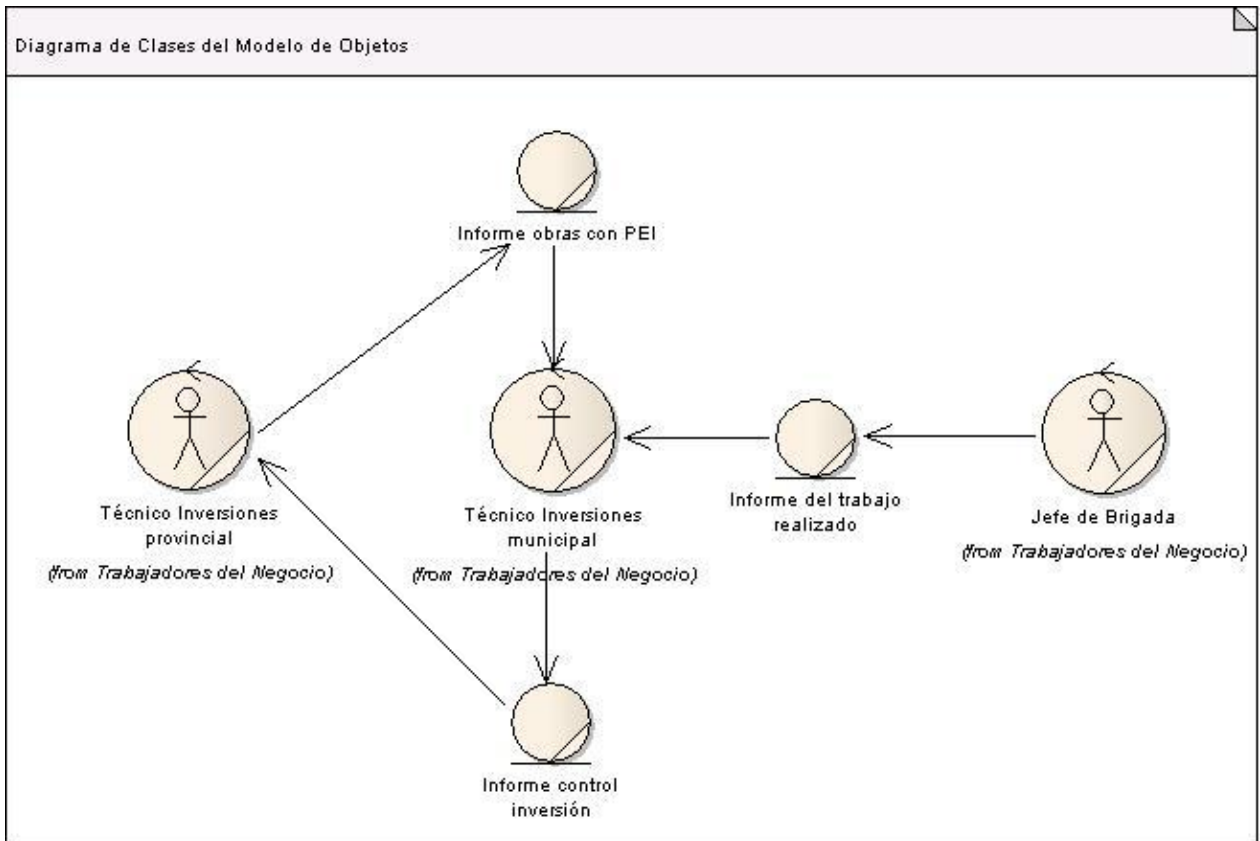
Diagrama de Clases del Modelo de Objetos

Informe obras con PEI

Técnico Inversiones provincial

(from Trabajadores del Negocio)

Técnico Inversiones municipal

(from Trabajadores del Negocio)

Informe del trabajo realizado

Jefe de Brigada

(from Trabajadores del Negocio)

Informe control inversión